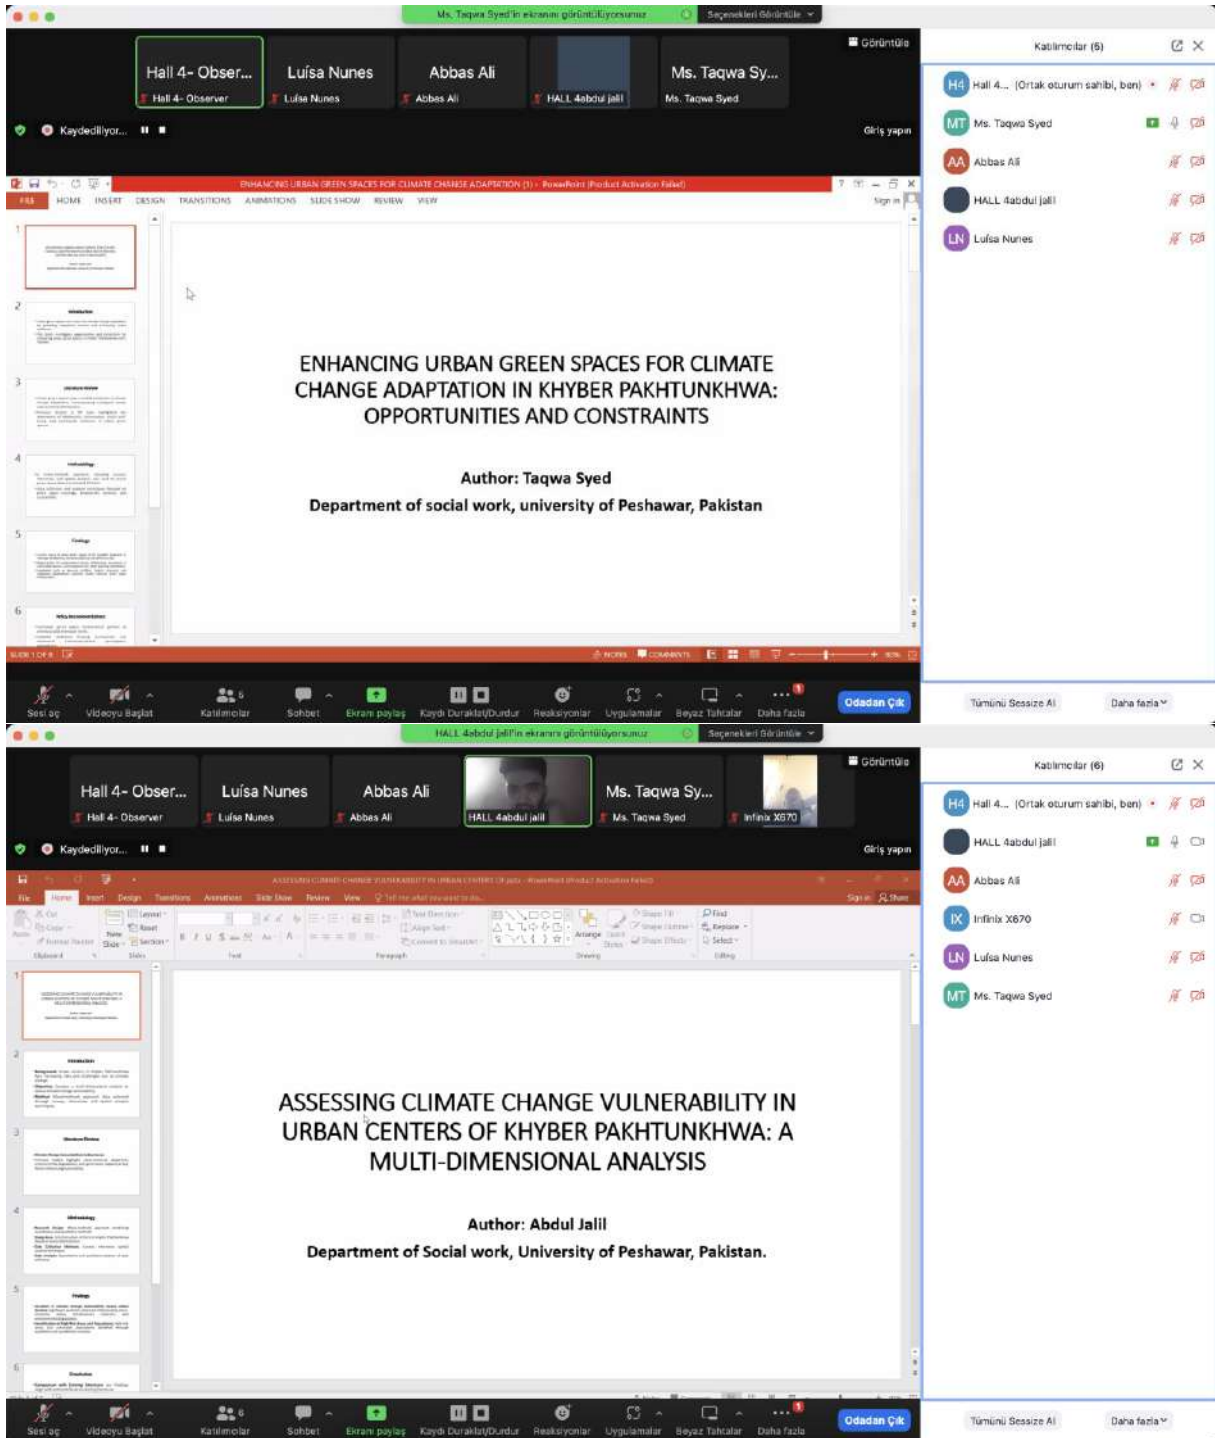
Ms. Taqwa Syed'in ekranını görüntülüyorsunuz
Seçenekleri Görüntüle

Görüntüle

Hall 4- Obser...
Hall 4- Observer
Luísa Nunes
Luísa Nunes
Abbas Ali
Abbas Ali
HALL 4abdul jalil
Ms. Taqwa Sy...
Ms. Taqwa Syed

Kaydediliyor...
Giriş yapın

ENHANCING URBAN GREEN SPACES FOR CLIMATE CHANGE ADAPTATION (1) - PowerPoint (Product Activation Failed)

FILE HOME INSERT DESIGN TRANSITIONS ANIMATIONS SLIDE SHOW REVIEW VIEW

Sign in

ENHANCING URBAN GREEN SPACES FOR CLIMATE CHANGE ADAPTATION IN KHYBER PAKHTUNKHWA: OPPORTUNITIES AND CONSTRAINTS

Author: Taqwa Syed
Department of social work, university of Peshawar, Pakistan

SLIDE 1 OF 8
NOTES COMMENTS

Katılımcılar (6)
Hall 4... (Ortak oturum sahibi, ben)
Ms. Taqwa Syed
Abbas Ali
HALL 4abdul jalil
Luísa Nunes

Sesi aç
Videoyu Başlat
Katılımcılar 6
Sohbet
Ekranı paylaş
Kaydı Duraklat/Durdur
Reaksiyonlar
Uygulamalar
Beyaz Tahtalar
Daha fazla
Odadan Çık

Tümünü Sessize Al
Daha fazla

HALL 4abdul jalil'in ekranını görüntülüyorsunuz
Seçenekleri Görüntüle

Görüntüle

Hall 4- Obser...
Hall 4- Observer
Luísa Nunes
Luísa Nunes
Abbas Ali
Abbas Ali
HALL 4abdul jalil
Ms. Taqwa Sy...
Ms. Taqwa Syed
Infinix X670

Kaydediliyor...
Giriş yapın

ASSESSING CLIMATE CHANGE VULNERABILITY IN URBAN CENTERS OF KP.pptx - PowerPoint (Product Activation Failed)

File Home Insert Design Transitions Animations Slide Show Review View

Sign in Share

ASSESSING CLIMATE CHANGE VULNERABILITY IN URBAN CENTERS OF KHYBER PAKHTUNKHWA: A MULTI-DIMENSIONAL ANALYSIS

Author: Abdul Jalil
Department of Social work, University of Peshawar, Pakistan.

Katılımcılar (6)
Hall 4... (Ortak oturum sahibi, ben)
HALL 4abdul jalil
Abbas Ali
Infinix X670
Luísa Nunes
Ms. Taqwa Syed

Sesi aç
Videoyu Başlat
Katılımcılar 6
Sohbet
Ekranı paylaş
Kaydı Duraklat/Durdur
Reaksiyonlar
Uygulamalar
Beyaz Tahtalar
Daha fazla
Odadan Çık

Tümünü Sessize Al
Daha fazla